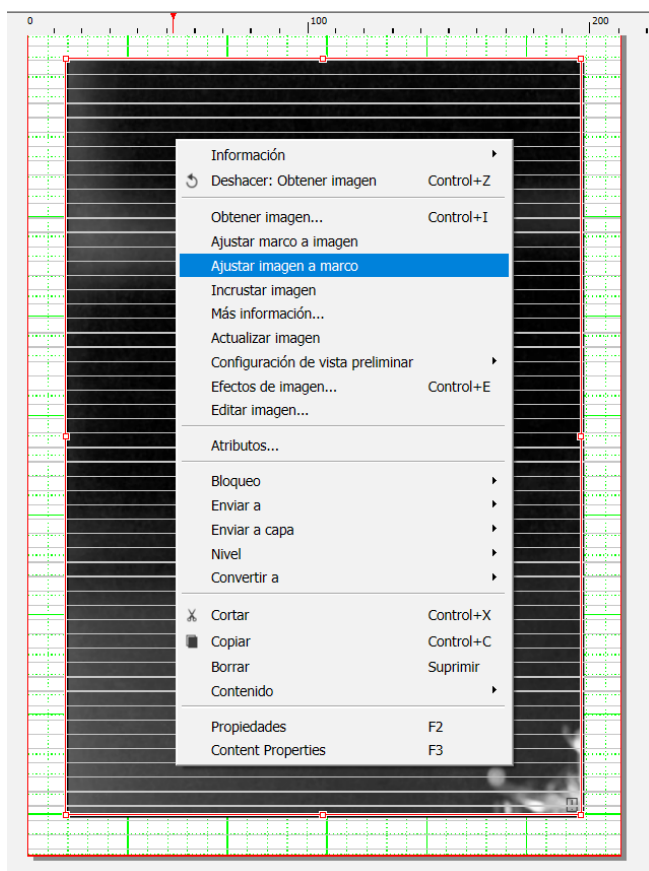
0 100 200

Información
Deshacer: Obtener imagen Control+Z

Obtener imagen... Control+I
Ajustar marco a imagen
Ajustar imagen a marco
Incrustar imagen
Más información...
Actualizar imagen
Configuración de vista preliminar
Efectos de imagen... Control+E
Editar imagen...

Atributos...

Bloqueo
Enviar a
Enviar a capa
Nivel
Convertir a

Cortar Control+X
Copiar Control+C
Borrar Suprimir
Contenido

Propiedades F2
Content Properties F3